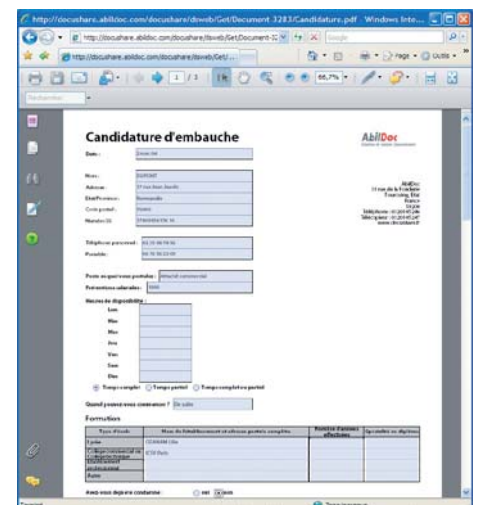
http://docushare.abildoc.com/docushare/dsweb/Get/Document-3283/Candidature.pdf - Windows Inte...

http://docushare.abildoc.com/docushare/dsweb/Get/Document-32

http://docushare.abildoc.com/docushare/dsweb/Get/...

Page · Outils ·

1 / 3

66,7%

Rechercher

Candidature d'embauche

AbilDoc

Date :

Nom : DUPONT

Adresse : 17 rue Jean Jaurès

Etat/Province : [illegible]

Code postal : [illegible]

Numéro SS : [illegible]

AbilDoc
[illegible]
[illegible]
France
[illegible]
Téléphone : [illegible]
Télécopieur : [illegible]
www.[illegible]

Téléphone personnel : 01 23 45 67 89

Portable : 06 78 90 12 34

Poste auquel vous postulez : Attaché commercial

Prétentions salariales : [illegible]

Heures de disponibilité :

Lun

Mar

Mer

Jeu

Ven

Sam

Dim

Temps complet  Temps partiel  Temps complet ou partiel

Quand pouvez-vous commencer ? De suite

Formation

| Type d'école | Nom de l'établissement et adresse postale complète | Nombre d'années effectuées | Spécialité ou diplôme |
|---|---|---|---|
| Lycée | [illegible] | | |
| Collège commercial ou Université | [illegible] | | |
| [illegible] professionnel | | | |
| Autre | | | |

Avez-vous déjà été condamné : oui non

Terminé